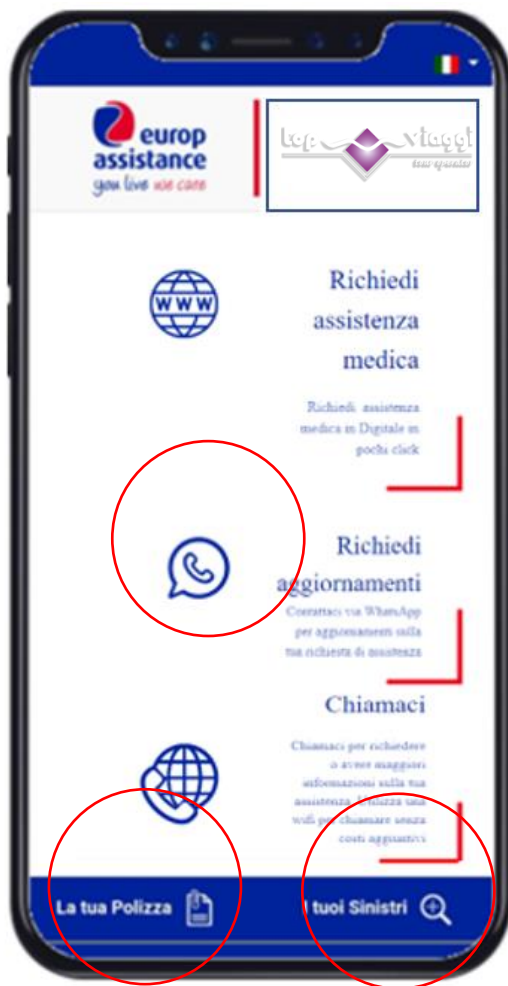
europ assistance
you live we care

top viaggi
tour operator

WWW

Richiedi assistenza medica

Richiedi assistenza medica in Digitale in pochi click

Richiedi aggiornamenti

Contattaci via WhatsApp per aggiornamenti sulla tua richiesta di assistenza

Chiamaci

Chiamaci per richiedere o avere maggiori informazioni sulla tua assistenza. Utilizza una wifi per chiamare senza costi aggiuntivi

La tua Polizza

I tuoi Sinistri